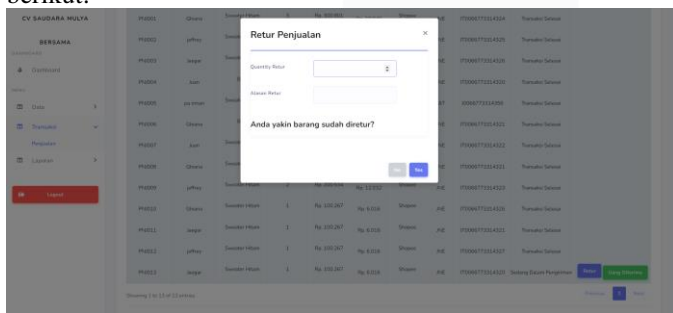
berikut.

CV SAUDARA MULYA BERSAMA

Dashboard

Data

Transaksi

Penjualan

Laporan

Logout

PN001 Dinara Sweater Hitam
PN002 Jeffrey
PN003 Jasper
PN004 Juan
PN005 Jacinda
PN006 Dinara
PN007 Juan
PN008 Dinara
PN009 Jeffrey
PN010 Dinara Sweater Hitam 1 Rp. 100.267 Rp. 9.016 Shopee JNE
PN011 Jasper Sweater Hitam 1 Rp. 100.267 Rp. 9.016 Shopee JNE
PN012 Jeffrey Sweater Hitam 1 Rp. 100.267 Rp. 9.016 Shopee JNE
PN013 Jasper Sweater Hitam 1 Rp. 100.267 Rp. 9.016 Shopee JNE Sedang Dalam Pengemasan

Transaksi Selesai

Showing 1 to 13 of 13 entries

Previous 1 Next

Retur Penjualan

Quantity Retur

Alasan Retur

Anda yakin barang sudah diretur?

No Yes